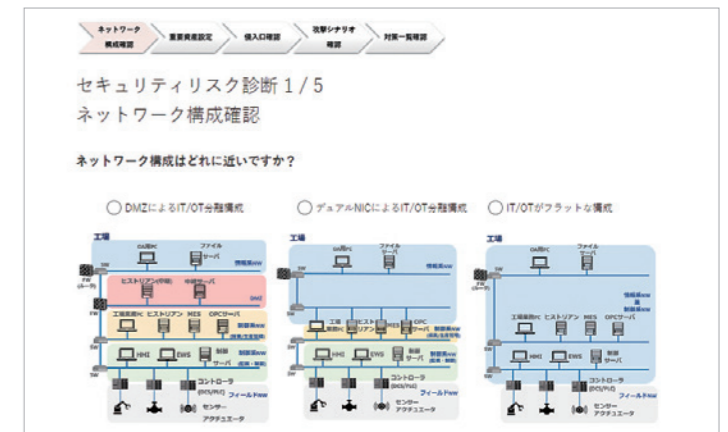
ネットワーク構成確認 重要資産設定 侵入口確認 攻撃シナリオ確認 対策一覧確認

セキュリティリスク診断 1 / 5
ネットワーク構成確認

ネットワーク構成はどれに近いですか？

DMZによるIT/OT分離構成

工場
OA用PC ファイルサーバ
情報系NW
FW
ヒストリアン(中継) 中継サーバ
DMZ
FW
工場業務PC ヒストリアン MES OPCサーバ
HMI EWS 制御サーバ
制御系NW
コントローラ
フィールドNW
センサー アクチュエータ

デュアルNICによるIT/OT分離構成

工場
OA用PC ファイルサーバ
情報系NW
工場業務PC ヒストリアン MES OPCサーバ
HMI EWS 制御サーバ
制御系NW
コントローラ
フィールドNW
センサー アクチュエータ

IT/OTがフラットな構成

工場
OA用PC ファイルサーバ
情報系NW 兼 制御系NW
FW
工場業務PC ヒストリアン MES OPCサーバ
HMI EWS 制御サーバ
コントローラ
フィールドNW
センサー アクチュエータ